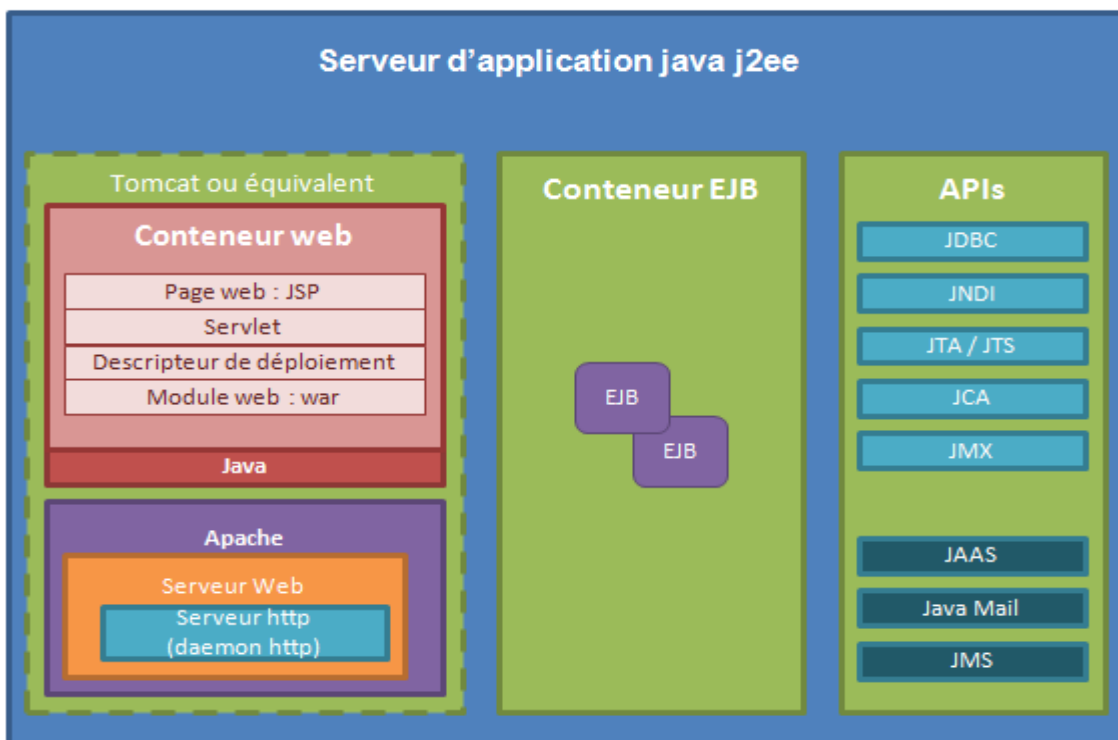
Serveur d’application java j2ee

Tomcat ou équivalent

Conteneur web

Page web : JSP

Servlet

Descripteur de déploiement

Module web : war

Java

Apache

Serveur Web

Serveur http (daemon http)

Conteneur EJB

EJB

EJB

APIs

JDBC

JNDI

JTA / JTS

JCA

JMX

JAAS

Java Mail

JMS